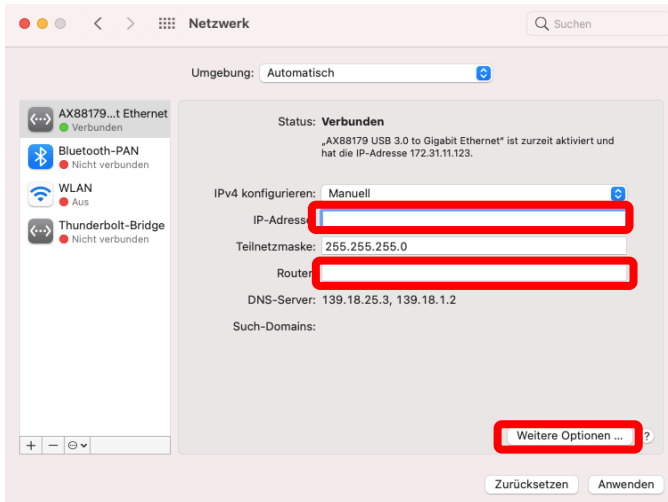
Netzwerk

Suchen

Umgebung: Automatisch

AX88179...t Ethernet
Verbunden

Bluetooth-PAN
Nicht verbunden

WLAN
Aus

Thunderbolt-Bridge
Nicht verbunden

Status: Verbunden

„AX88179 USB 3.0 to Gigabit Ethernet" ist zurzeit aktiviert und hat die IP-Adresse 172.31.11.123.

IPv4 konfigurieren: Manuell

IP-Adresse

Teilnetzmaske: 255.255.255.0

Router

DNS-Server: 139.18.25.3, 139.18.1.2

Such-Domains:

Weitere Optionen ...

?

+ −

Zurücksetzen

Anwenden